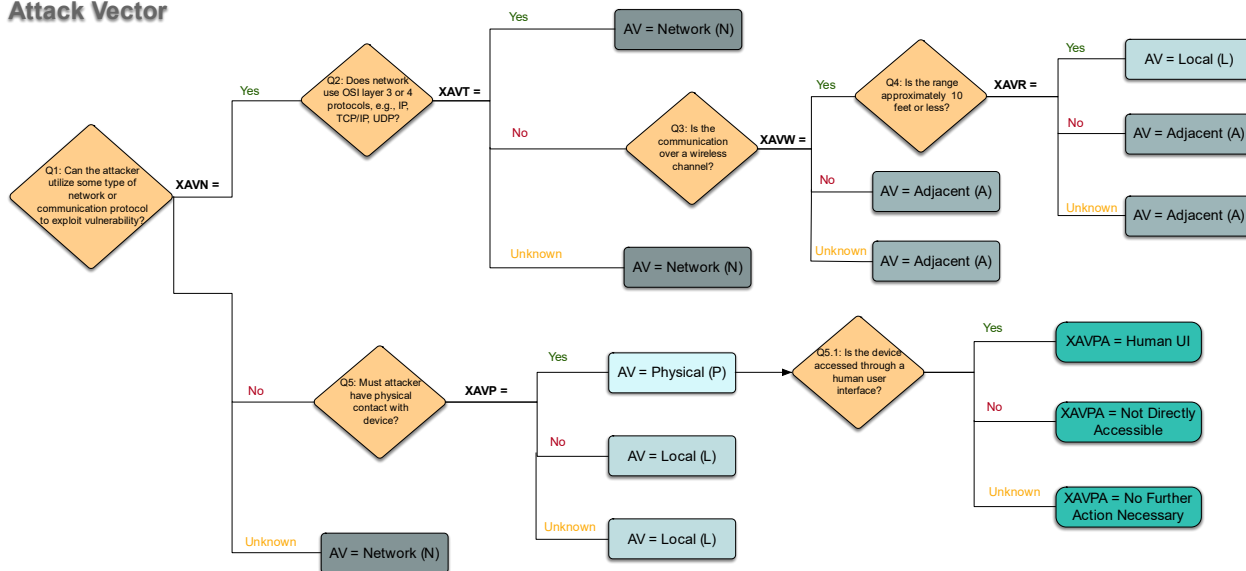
Attack Vector

Q1: Can the attacker utilize some type of network or communication protocol to exploit vulnerability?

XAVN =

Yes

Q2: Does network use OSI layer 3 or 4 protocols, e.g., IP, TCP/IP, UDP?

XAVT =

Yes

AV = Network (N)

No

Q3: Is the communication over a wireless channel?

XAVW =

Yes

Q4: Is the range approximately 10 feet or less?

XAVR =

Yes

AV = Local (L)

No

AV = Adjacent (A)

Unknown

AV = Adjacent (A)

No

AV = Adjacent (A)

Unknown

AV = Adjacent (A)

Unknown

AV = Network (N)

No

Q5: Must attacker have physical contact with device?

XAVP =

Yes

AV = Physical (P)

Q5.1: Is the device accessed through a human user interface?

Yes

XAVPA = Human UI

No

XAVPA = Not Directly Accessible

Unknown

XAVPA = No Further Action Necessary

No

AV = Local (L)

Unknown

AV = Local (L)

Unknown

AV = Network (N)